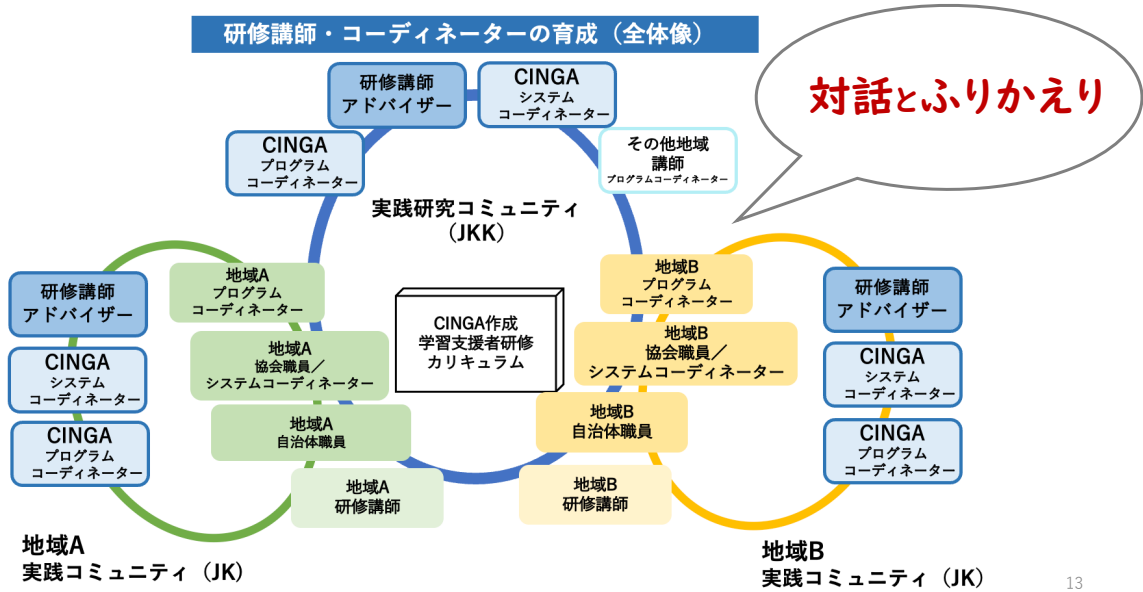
研修講師・コーディネーターの育成（全体像）

研修講師
アドバイザー

CINGA
システム
コーディネーター

対話とふりかえり

CINGA
プログラム
コーディネーター

その他地域
講師
プログラムコーディネーター

実践研究コミュニティ
（JKK）

研修講師
アドバイザー

地域A
プログラム
コーディネーター

地域B
プログラム
コーディネーター

研修講師
アドバイザー

CINGA作成
学習支援者研修
カリキュラム

地域A
協会職員／
システムコーディネーター

地域B
協会職員／
システムコーディネーター

CINGA
システム
コーディネーター

CINGA
システム
コーディネーター

地域A
自治体職員

地域B
自治体職員

CINGA
プログラム
コーディネーター

CINGA
プログラム
コーディネーター

地域A
研修講師

地域B
研修講師

地域A
実践コミュニティ（JK）

地域B
実践コミュニティ（JK）

13